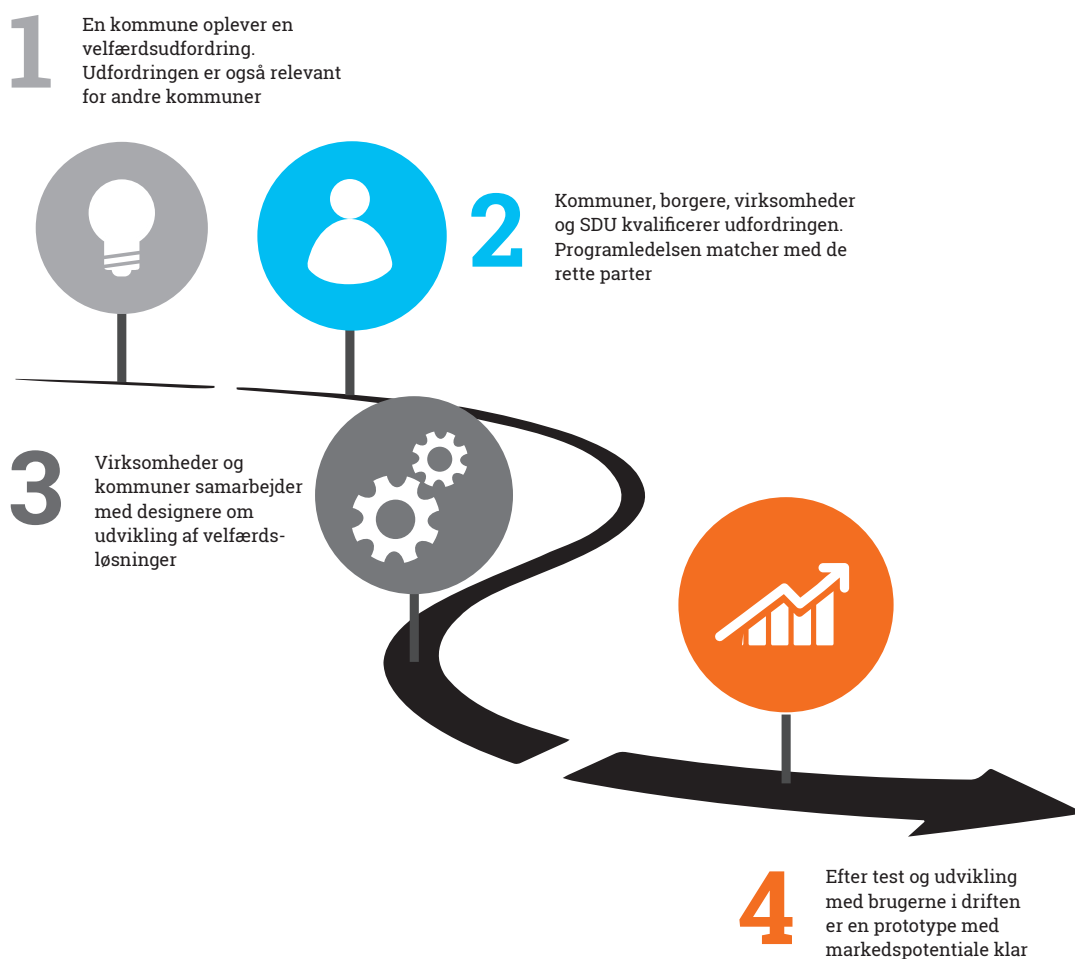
1

En kommune oplever en velfærdsudfordring. Udfordringen er også relevant for andre kommuner

2

Kommuner, borgere, virksomheder og SDU kvalificerer udfordringen. Programledelsen matcher med de rette parter

3

Virksomheder og kommuner samarbejder med designere om udvikling af velfærdsløsninger

4

Efter test og udvikling med brugerne i driften er en prototype med markedspotentiale klar